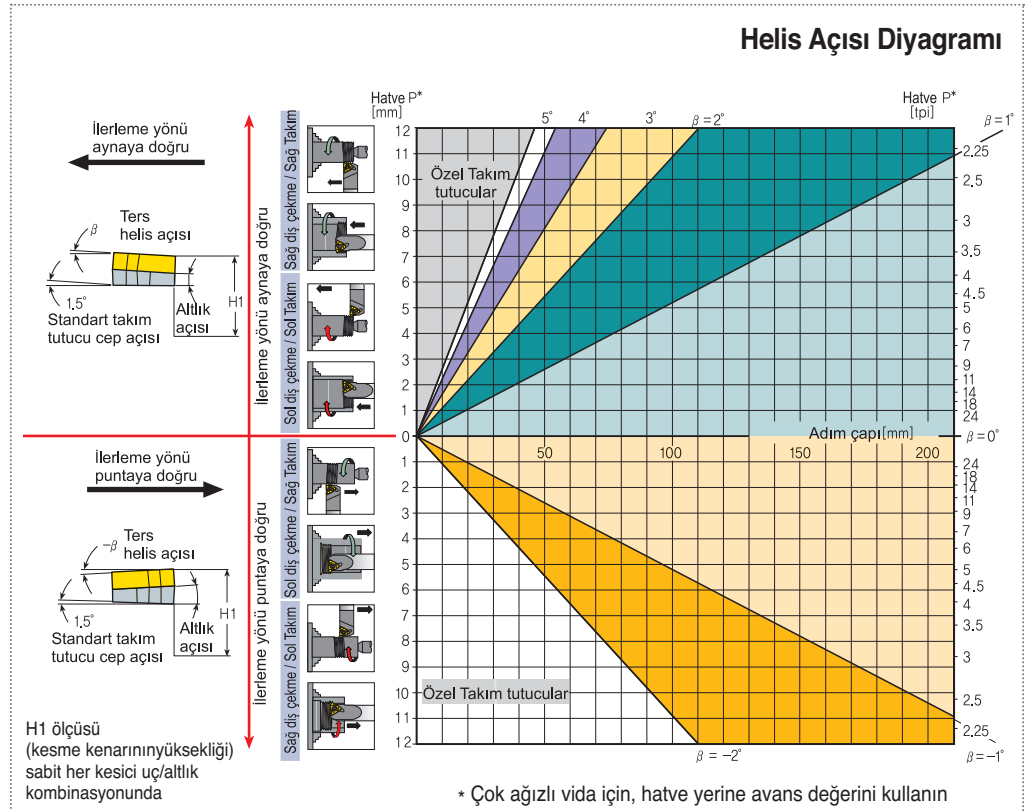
Helis Açısı Diyagramı

İlerleme yönü aynaya doğru

Ters helis açısı

$\beta$

1.5°

Standart takım tutucu cep açısı

Altlık açısı

H1

İlerleme yönü puntaya doğru

Ters helis açısı

$-\beta$

1.5°

Standart takım tutucu cep açısı

Altlık açısı

H1

H1 ölçüsü (kesme kenarınınyüksekliği) sabit her kesici uç/altlık kombinasyonunda

İlerleme yönü aynaya doğru

Sağ diş çekme / Sağ Takım

Sol diş çekme / Sol Takım

İlerleme yönü puntaya doğru

Sol diş çekme / Sağ Takım

Sağ diş çekme / Sol Takım

Hatve P* [mm]

Hatve P* [tpi]

5°

4°

3°

$\beta = 2°$

$\beta = 1°$

Özel Takım tutucular

12 11 10 9 8 7 6 5 4 3 2 1 0 1 2 3 4 5 6 7 8 9 10 11 12

2.25 2.5 3 3.5 4 4.5 5 6 7 9 11 14 18 24

$\beta = 0°$

Adım çapı[mm]

50 100 150 200

24 18 14 11 9 7 6 5 4.5 4 3.5 3 2.5 2.25

Özel Takım tutucular

$\beta = -2°$

$\beta = -1°$

* Çok ağızlı vida için, hatve yerine avans değerini kullanın